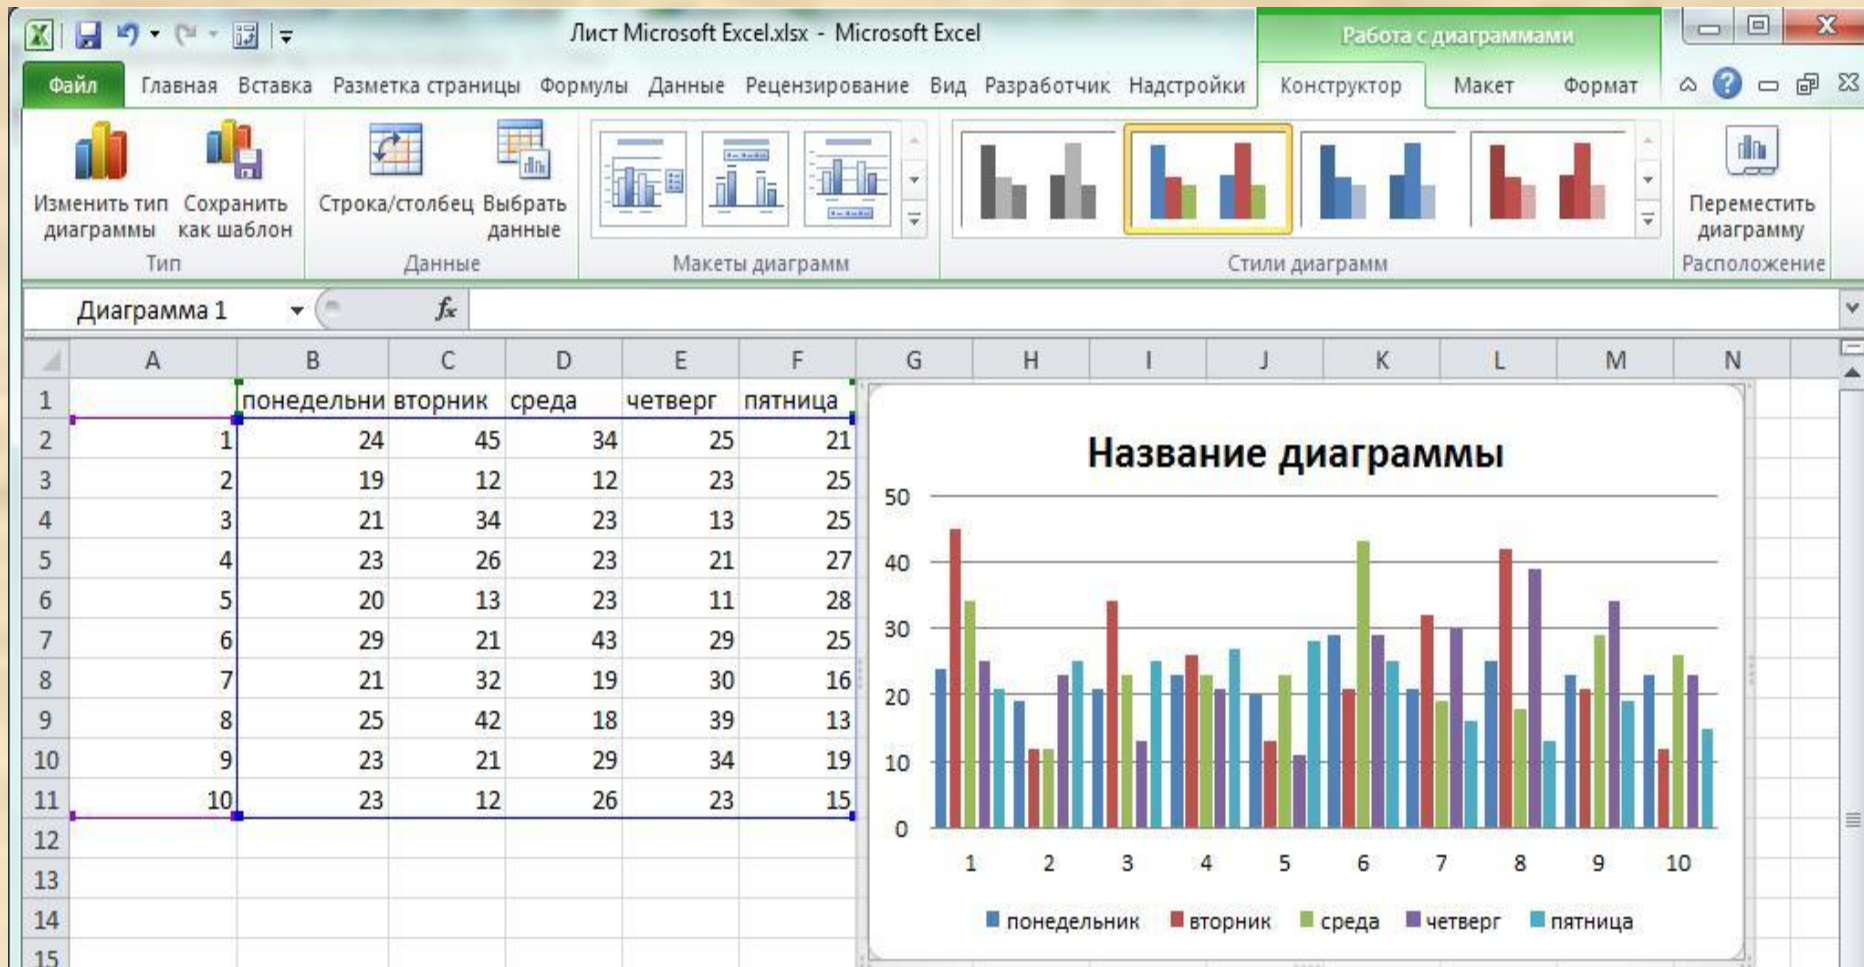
Лист Microsoft Excel.xlsx - Microsoft Excel

Работа с диаграммами

Файл Главная Вставка Разметка страницы Формулы Данные Рецензирование Вид Разработчик Надстройки Конструктор Макет Формат

Изменить тип диаграммы
Сохранить как шаблон
Тип

Строка/столбец
Выбрать данные
Данные

Макеты диаграмм

Стили диаграмм

Переместить диаграмму
Расположение

Диаграмма 1

$f_x$

| | A | B | C | D | E | F |
|---|---|---|---|---|---|---|
| 1 | | понедельни | вторник | среда | четверг | пятница |
| 2 | 1 | 24 | 45 | 34 | 25 | 21 |
| 3 | 2 | 19 | 12 | 12 | 23 | 25 |
| 4 | 3 | 21 | 34 | 23 | 13 | 25 |
| 5 | 4 | 23 | 26 | 23 | 21 | 27 |
| 6 | 5 | 20 | 13 | 23 | 11 | 28 |
| 7 | 6 | 29 | 21 | 43 | 29 | 25 |
| 8 | 7 | 21 | 32 | 19 | 30 | 16 |
| 9 | 8 | 25 | 42 | 18 | 39 | 13 |
| 10 | 9 | 23 | 21 | 29 | 34 | 19 |
| 11 | 10 | 23 | 12 | 26 | 23 | 15 |
| 12 | | | | | | |
| 13 | | | | | | |
| 14 | | | | | | |
| 15 | | | | | | |

G H I J K L M N

Название диаграммы

50
40
30
20
10
0

1 2 3 4 5 6 7 8 9 10

понедельник вторник среда четверг пятница